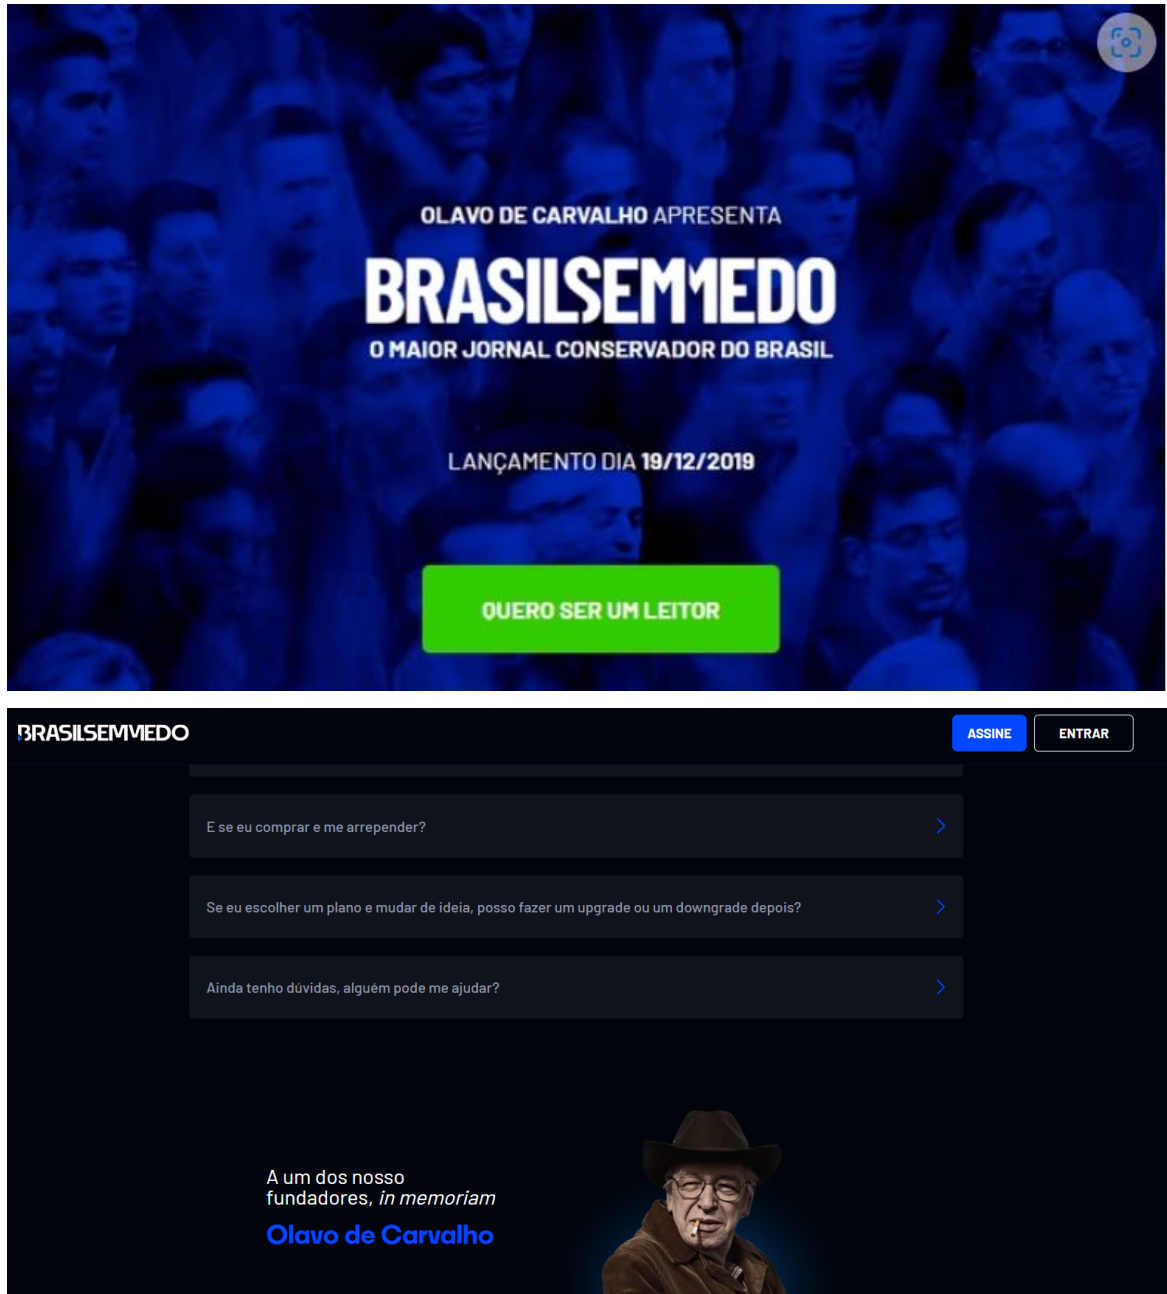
OLAVO DE CARVALHO APRESENTA

BRASILSEMMEDO

O MAIOR JORNAL CONSERVADOR DO BRASIL

LANÇAMENTO DIA 19/12/2019

QUERO SER UM LEITOR

BRASILSEMMEDO

ASSINE

ENTRAR

E se eu comprar e me arrepender?

Se eu escolher um plano e mudar de ideia, posso fazer um upgrade ou um downgrade depois?

Ainda tenho dúvidas, alguém pode me ajudar?

A um dos nosso fundadores, *in memoriam*

Olavo de Carvalho